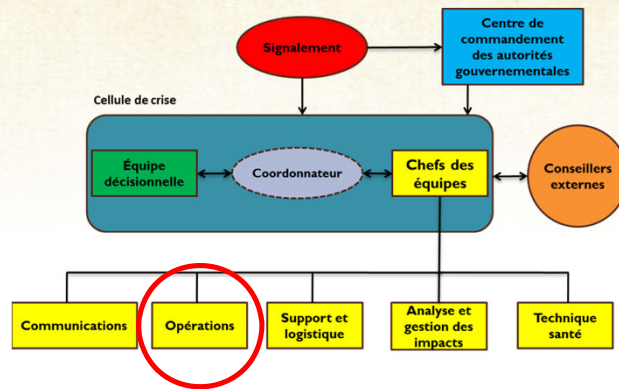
Signalement

Centre de commandement des autorités gouvernementales

Cellule de crise

Équipe décisionnelle

Coordonnateur

Chefs des équipes

Conseillers externes

Communications

Opérations

Support et logistique

Analyse et gestion des impacts

Technique santé